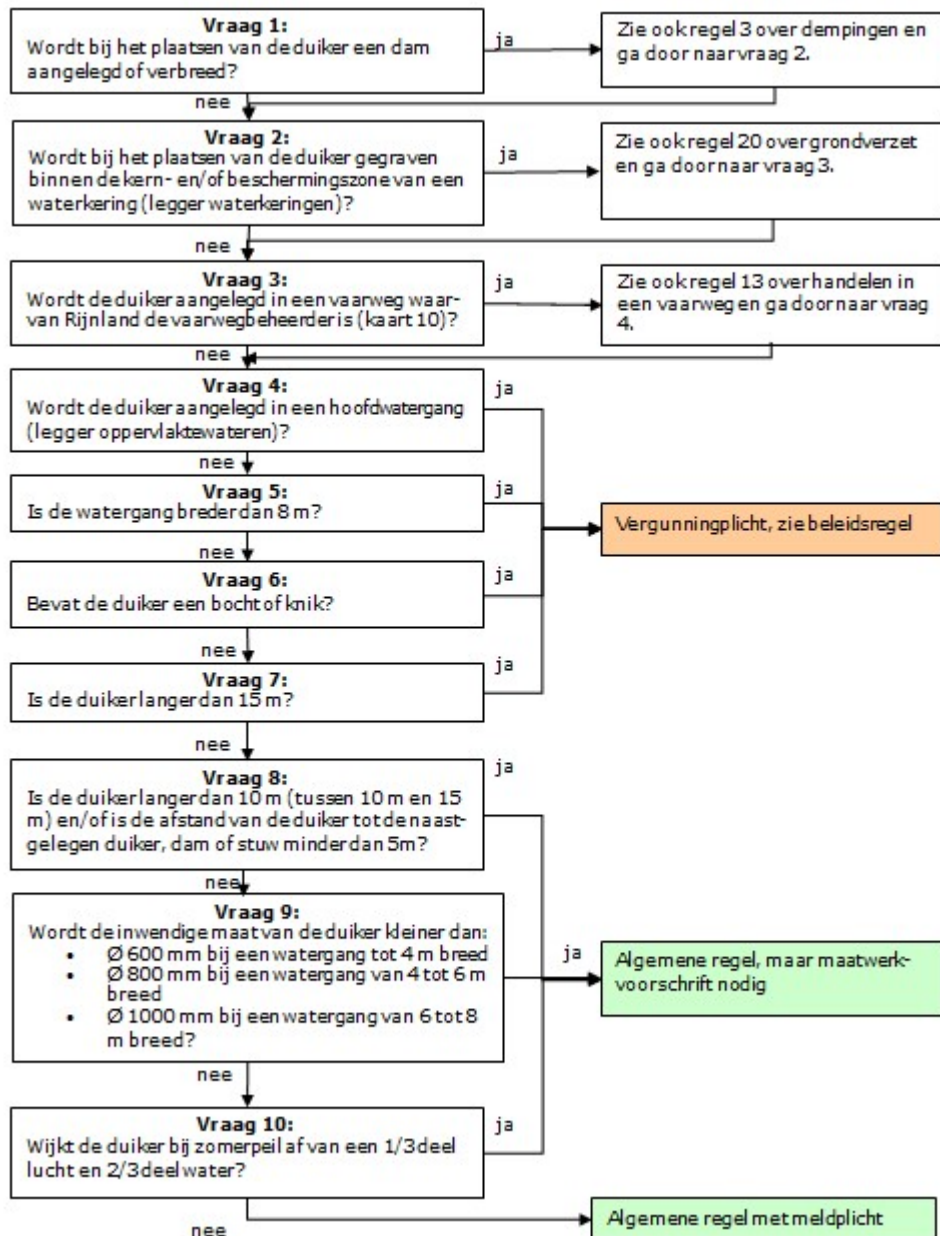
**Vraag 1:**
Wordt bij het plaatsen van de duiker een dam aangelegd of verbreed?

ja

Zie ook regel 3 over dempingen en ga door naar vraag 2.

nee

**Vraag 2:**
Wordt bij het plaatsen van de duiker gegraven binnen de kern- en/of beschermingszone van een waterkering (legger waterkeringen)?

ja

Zie ook regel 20 over grondverzet en ga door naar vraag 3.

nee

**Vraag 3:**
Wordt de duiker aangelegd in een vaarweg waarvan Rijnland de vaarwegbeheerder is (kaart 10)?

ja

Zie ook regel 13 over handelen in een vaarweg en ga door naar vraag 4.

nee

**Vraag 4:**
Wordt de duiker aangelegd in een hoofdwatergang (legger oppervlaktewateren)?

ja

nee

**Vraag 5:**
Is de watergang breder dan 8 m?

ja

Vergunningplicht, zie beleidsregel

nee

**Vraag 6:**
Bevat de duiker een bocht of knik?

ja

nee

**Vraag 7:**
Is de duiker langer dan 15 m?

ja

nee

**Vraag 8:**
Is de duiker langer dan 10 m (tussen 10 m en 15 m) en/of is de afstand van de duiker tot de naastgelegen duiker, dam of stuw minder dan 5m?

ja

nee

**Vraag 9:**
Wordt de inwendige maat van de duiker kleiner dan:
- Ø 600 mm bij een watergang tot 4 m breed
- Ø 800 mm bij een watergang van 4 tot 6 m breed
- Ø 1000 mm bij een watergang van 6 tot 8 m breed?

ja

Algemene regel, maar maatwerkvoorschrift nodig

nee

**Vraag 10:**
Wijkt de duiker bij zomerpeil af van een 1/3 deel lucht en 2/3 deel water?

ja

nee

Algemene regel met meldplicht